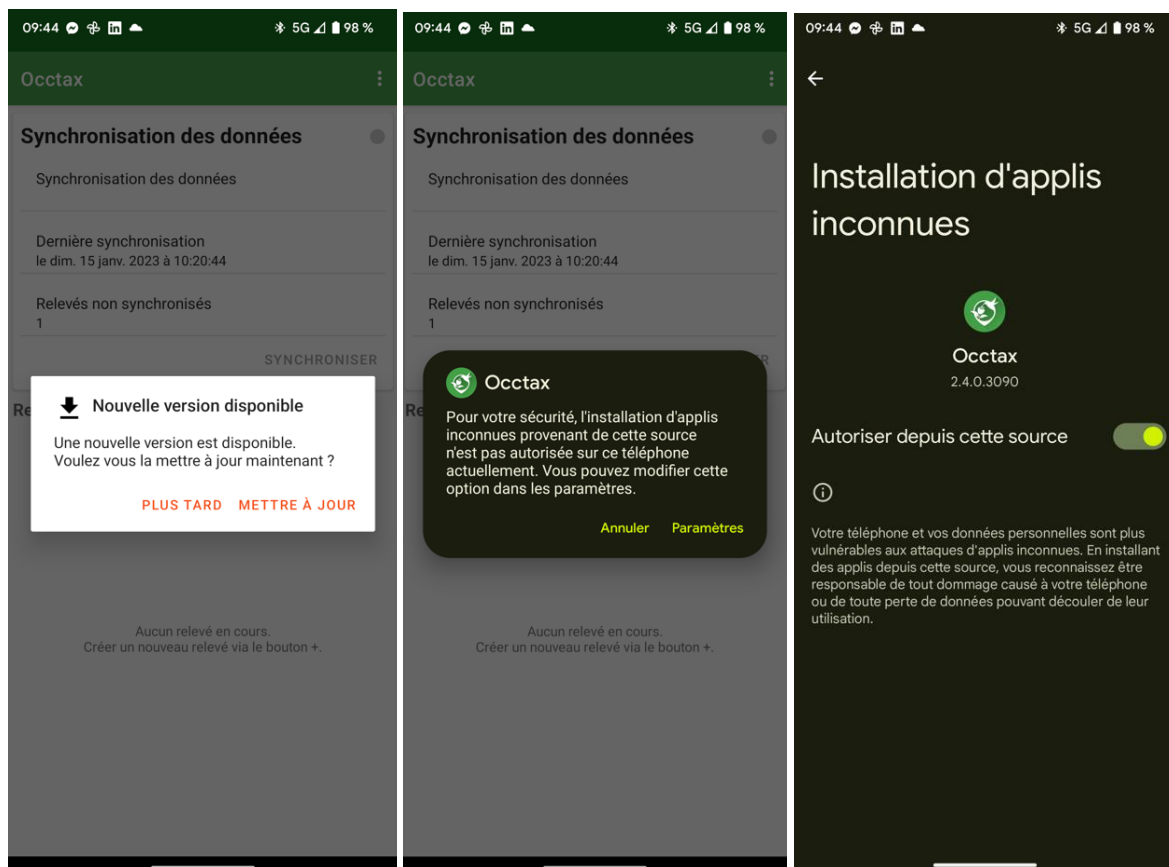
09:44 5G 98 %

Occtax

Synchronisation des données

Synchronisation des données

Dernière synchronisation
le dim. 15 janv. 2023 à 10:20:44

Relevés non synchronisés
1

SYNCHRONISER

Re

Nouvelle version disponible

Une nouvelle version est disponible. Voulez vous la mettre à jour maintenant ?

PLUS TARD METTRE À JOUR

Aucun relevé en cours.
Créer un nouveau relevé via le bouton +.

09:44 5G 98 %

Occtax

Synchronisation des données

Synchronisation des données

Dernière synchronisation
le dim. 15 janv. 2023 à 10:20:44

Relevés non synchronisés
1

R

Re

Occtax

Pour votre sécurité, l'installation d'applis inconnues provenant de cette source n'est pas autorisée sur ce téléphone actuellement. Vous pouvez modifier cette option dans les paramètres.

Annuler Paramètres

Aucun relevé en cours.
Créer un nouveau relevé via le bouton +.

09:44 5G 98 %

Installation d'applis inconnues

Occtax
2.4.0.3090

Autoriser depuis cette source

Votre téléphone et vos données personnelles sont plus vulnérables aux attaques d'applis inconnues. En installant des applis depuis cette source, vous reconnaissez être responsable de tout dommage causé à votre téléphone ou de toute perte de données pouvant découler de leur utilisation.